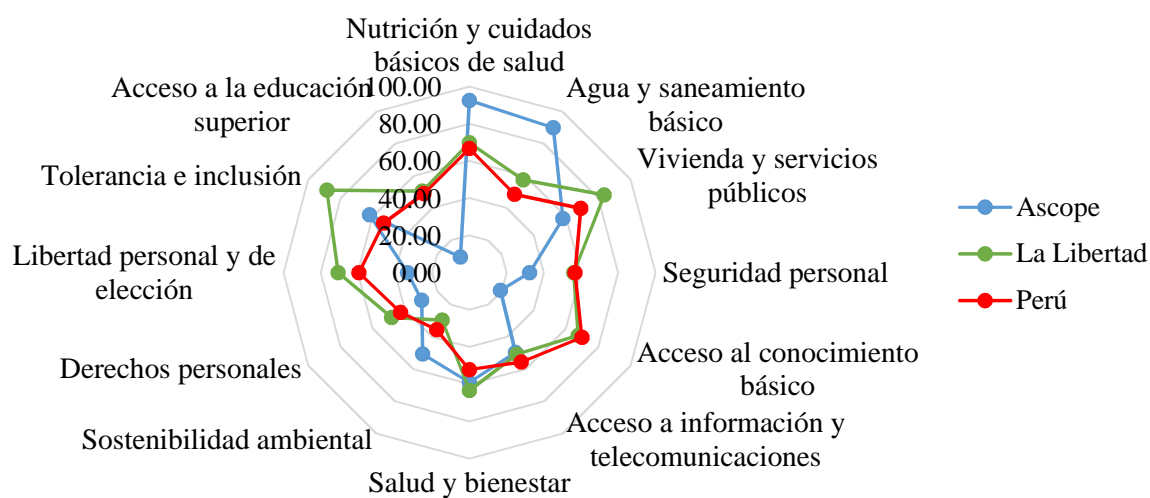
Nutrición y cuidados básicos de salud

Agua y saneamiento básico

Vivienda y servicios públicos

Seguridad personal

Acceso al conocimiento básico

Acceso a información y telecomunicaciones

Salud y bienestar

Sostenibilidad ambiental

Derechos personales

Libertad personal y de elección

Tolerancia e inclusión

Acceso a la educación superior

100.00
80.00
60.00
40.00
20.00
0.00

Ascope
La Libertad
Perú